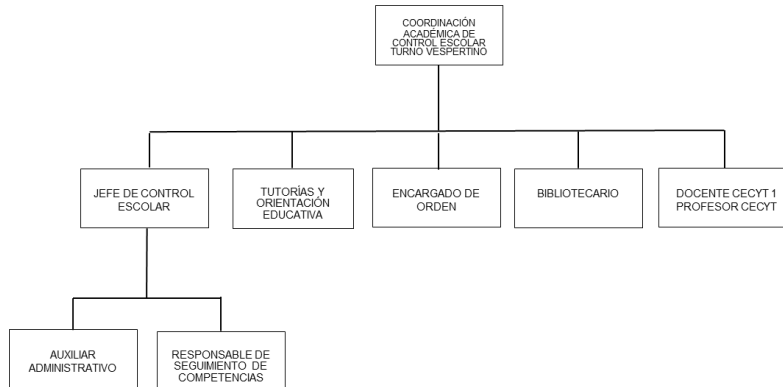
COORDINACIÓN ACADÉMICA DE CONTROL ESCOLAR TURNO VESPERTINO

JEFE DE CONTROL ESCOLAR

TUTORÍAS Y ORIENTACIÓN EDUCATIVA

ENCARGADO DE ORDEN

BIBLIOTECARIO

DOCENTE CECYT 1 PROFESOR CECYT

AUXILIAR ADMINISTRATIVO

RESPONSABLE DE SEGUIMIENTO DE COMPETENCIAS